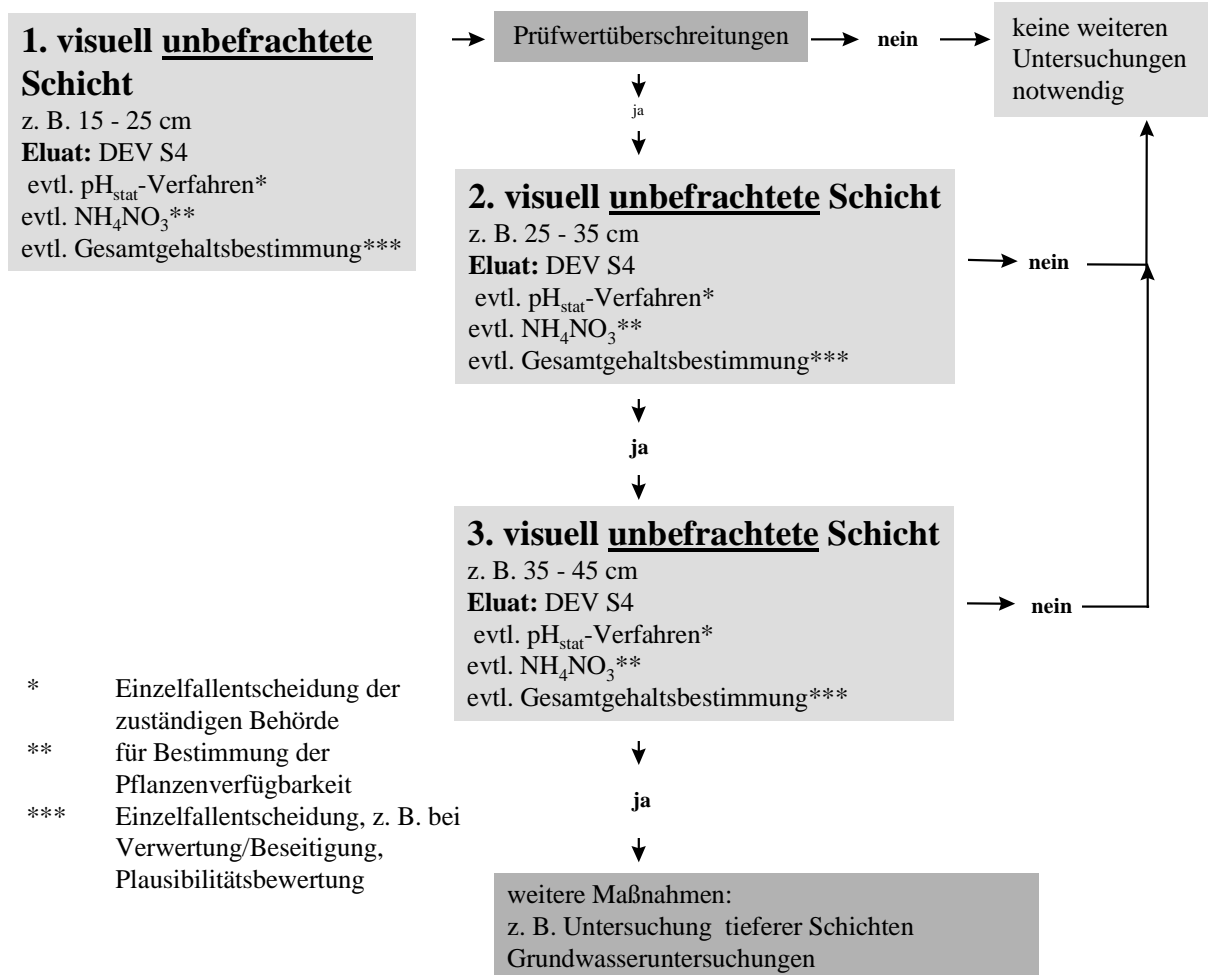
**1. visuell unbefrachtete Schicht**
z. B. 15 - 25 cm
**Eluat:** DEV S4
evtl. $pH_{stat}$-Verfahren*
evtl. $NH_4NO_3$**
evtl. Gesamtgehaltsbestimmung***

Prüfwertüberschreitungen

nein

keine weiteren Untersuchungen notwendig

ja

**2. visuell unbefrachtete Schicht**
z. B. 25 - 35 cm
**Eluat:** DEV S4
evtl. $pH_{stat}$-Verfahren*
evtl. $NH_4NO_3$**
evtl. Gesamtgehaltsbestimmung***

nein

ja

**3. visuell unbefrachtete Schicht**
z. B. 35 - 45 cm
**Eluat:** DEV S4
evtl. $pH_{stat}$-Verfahren*
evtl. $NH_4NO_3$**
evtl. Gesamtgehaltsbestimmung***

nein

ja

weitere Maßnahmen:
z. B. Untersuchung tieferer Schichten
Grundwasseruntersuchungen

* Einzelfallentscheidung der zuständigen Behörde
** für Bestimmung der Pflanzenverfügbarkeit
*** Einzelfallentscheidung, z. B. bei Verwertung/Beseitigung, Plausibilitätsbewertung